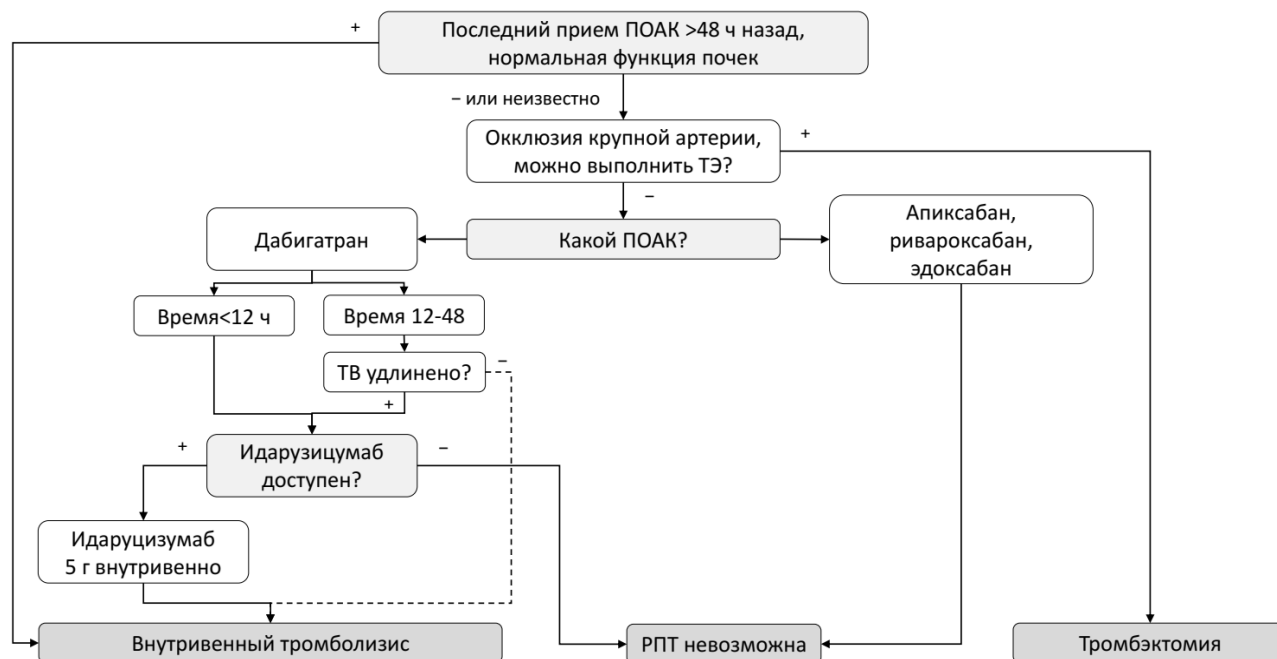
Последний прием ПОАК >48 ч назад, нормальная функция почек

+

– или неизвестно

Окклюзия крупной артерии, можно выполнить ТЭ?

+

–

Дабигатран

Какой ПОАК?

Апиксабан, ривароксабан, эдоксабан

Время<12 ч

Время 12-48

ТВ удлинено?

–

+

+

Идарузицумаб доступен?

–

Идаруцизумаб 5 г внутривенно

Внутривенный тромболизис

РПТ невозможна

Тромбэктомия